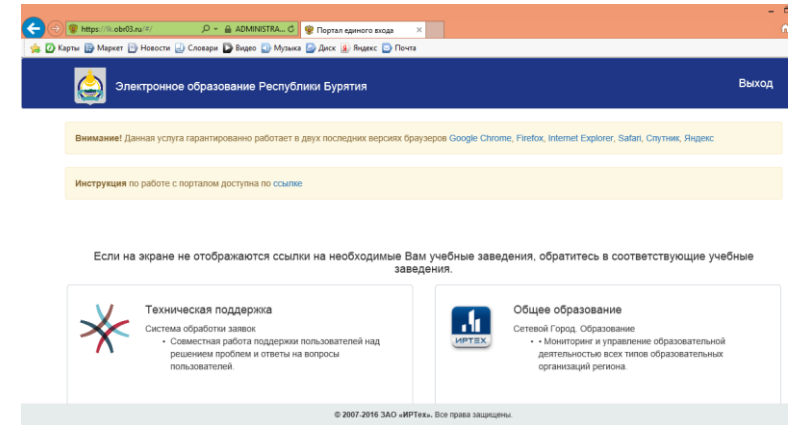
https://lk.obr03.ru/#/ ADMINISTRA... Портал единого входа ×

Карты Маркет Новости Словари Видео Музыка Диск Яндекс Почта

Электронное образование Республики Бурятия

Выход

**Внимание!** Данная услуга гарантированно работает в двух последних версиях браузеров Google Chrome, Firefox, Internet Explorer, Safari, Спутник, Яндекс

**Инструкция** по работе с порталом доступна по ссылке

Если на экране не отображаются ссылки на необходимые Вам учебные заведения, обратитесь в соответствующие учебные заведения.

Техническая поддержка

Система обработки заявок

• Совместная работа поддержки пользователей над решением проблем и ответы на вопросы пользователей.

ИРТЕХ

Общее образование

Сетевой Город. Образование

• • Мониторинг и управление образовательной деятельностью всех типов образовательных организаций региона.

© 2007-2016 ЗАО «ИРТех». Все права защищены.